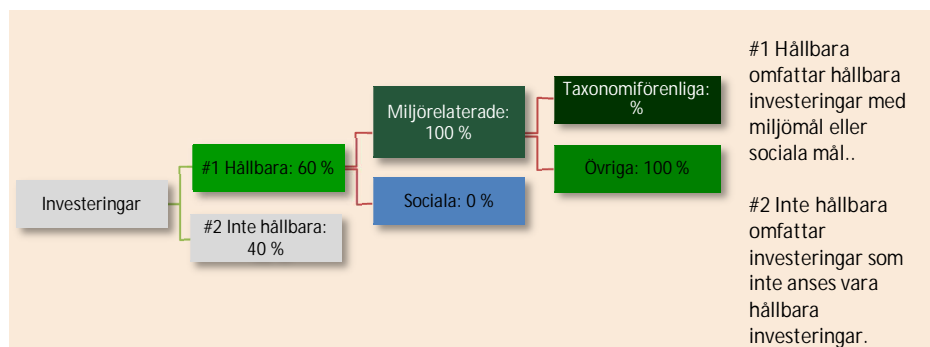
Investeringar

#1 Hållbara: 60 %

#2 Inte hållbara: 40 %

Miljörelaterade: 100 %

Sociala: 0 %

Taxonomiförenliga: %

Övriga: 100 %

#1 Hållbara omfattar hållbara investeringar med miljömål eller sociala mål..

#2 Inte hållbara omfattar investeringar som inte anses vara hållbara investeringar.